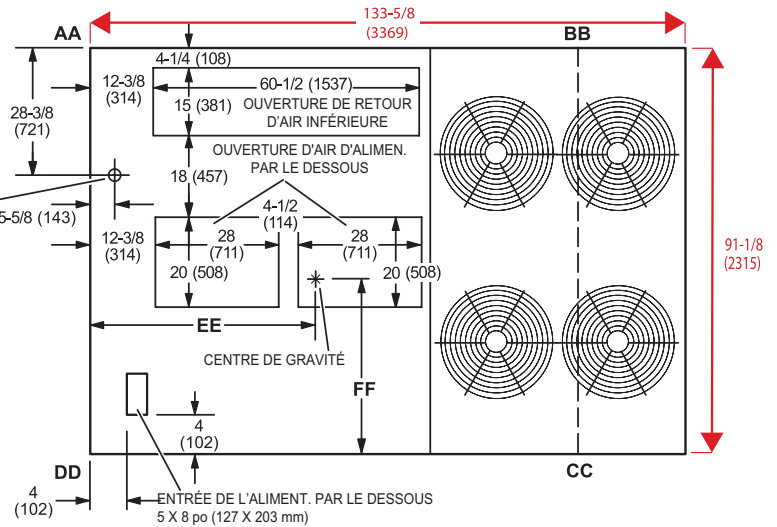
AA
133-5/8
(3369)
BB
4-1/4 (108)
12-3/8
(314)
60-1/2 (1537)
28-3/8
(721)
15 (381)
OUVERTURE DE RETOUR
D'AIR INFÉRIEURE
OUVERTURE D'AIR D'ALIMEN.
PAR LE DESSOUS
18 (457)
5-5/8 (143)
4-1/2
(114)
12-3/8
(314)
28
(711)
28
(711)
91-1/8
(2315)
20 (508)
20 (508)
EE
CENTRE DE GRAVITÉ
FF
4
(102)
DD
CC
4
(102)
ENTRÉE DE L'ALIMENT. PAR LE DESSOUS
5 X 8 po (127 X 203 mm)